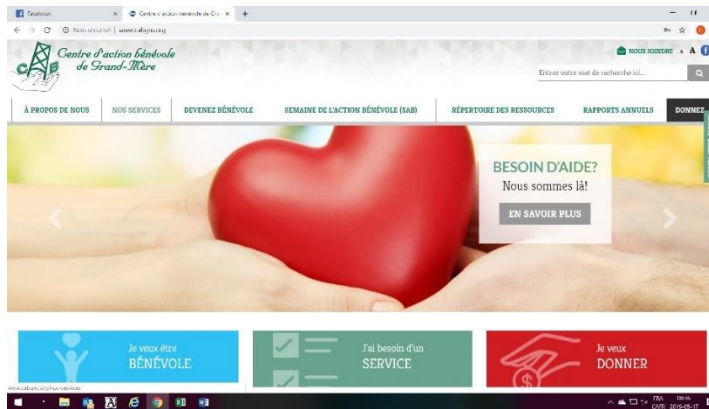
Facebook
Centre d'action bénévole de Gra
Non sécurisé | www.cabgm.org
Centre d'action bénévole de Grand-Mère
CAB
NOUS JOINDRE A A
Entrez votre mot de recherche ici...
À PROPOS DE NOUS
NOS SERVICES
DEVENEZ BÉNÉVOLE
SEMAINE DE L'ACTION BÉNÉVOLE (SAB)
RÉPERTOIRE DES RESSOURCES
RAPPORTS ANNUELS
DONNEZ
BESOIN D'AIDE?
Nous sommes là!
EN SAVOIR PLUS
Je veux être
BÉNÉVOLE
J'ai besoin d'un
SERVICE
Je veux
DONNER
www.cabgm.org/nos-services
FRA
CAFR
2019-05-17